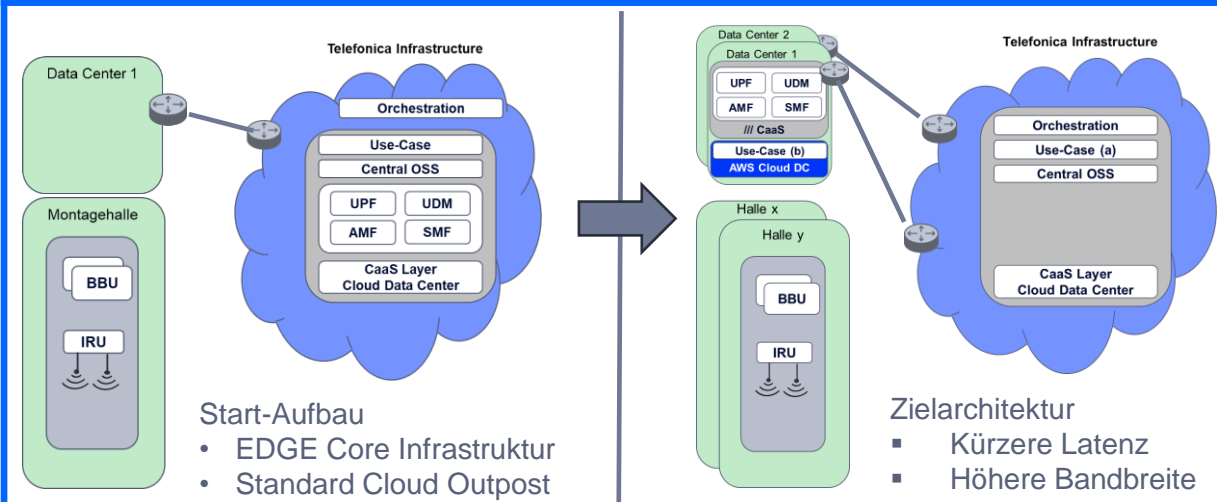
Data Center 1

Telefonica Infrastructure

Orchestration

Use-Case

Central OSS

UPF

UDM

AMF

SMF

CaaS Layer
Cloud Data Center

Montagehalle

BBU

IRU

Start-Aufbau
• EDGE Core Infrastruktur
• Standard Cloud Outpost

Data Center 2

Data Center 1

UPF

UDM

AMF

SMF

/// CaaS

Use-Case (b)
AWS Cloud DC

Telefonica Infrastructure

Orchestration

Use-Case (a)

Central OSS

CaaS Layer
Cloud Data Center

Halle x

Halle y

BBU

IRU

Zielarchitektur
▪ Kürzere Latenz
▪ Höhere Bandbreite